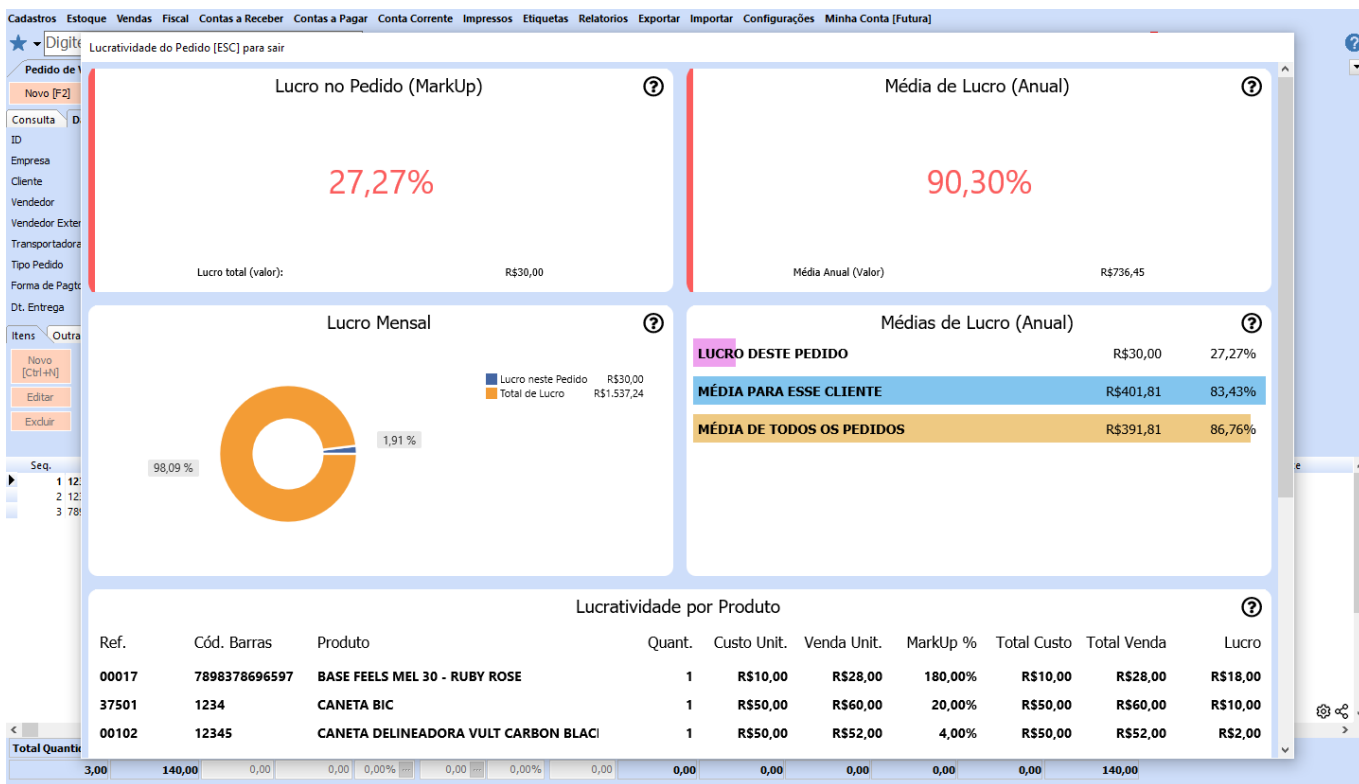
Cadastros Estoque Vendas Fiscal Contas a Receber Contas a Pagar Conta Corrente Impressos Etiquetas Relatorios Exportar Importar Configurações Minha Conta [Futura]

Digite

Lucratividade do Pedido [ESC] para sair

Pedido de V

Novo [F2]

Consulta D

ID
Empresa
Cliente
Vendedor
Vendedor Exter
Transportadora
Tipo Pedido
Forma de Pagto
Dt. Entrega

Itens Outra

Novo [Ctrl+N]
Editar
Excluir

Seq.
1 12
2 12
3 78

Lucro no Pedido (MarkUp)

27,27%

Lucro total (valor): R$30,00

Média de Lucro (Anual)

90,30%

Média Anual (Valor) R$736,45

Lucro Mensal

Lucro neste Pedido R$30,00
Total de Lucro R$1.537,24

1,91 %
98,09 %

Médias de Lucro (Anual)

| | | |
|---|---|---|
| LUCRO DESTE PEDIDO | R$30,00 | 27,27% |
| MÉDIA PARA ESSE CLIENTE | R$401,81 | 83,43% |
| MÉDIA DE TODOS OS PEDIDOS | R$391,81 | 86,76% |

Lucratividade por Produto

| Ref. | Cód. Barras | Produto | Quant. | Custo Unit. | Venda Unit. | MarkUp % | Total Custo | Total Venda | Lucro |
|---|---|---|---|---|---|---|---|---|---|
| 00017 | 7898378696597 | BASE FEELS MEL 30 - RUBY ROSE | 1 | R$10,00 | R$28,00 | 180,00% | R$10,00 | R$28,00 | R$18,00 |
| 37501 | 1234 | CANETA BIC | 1 | R$50,00 | R$60,00 | 20,00% | R$50,00 | R$60,00 | R$10,00 |
| 00102 | 12345 | CANETA DELINEADORA VULT CARBON BLACI | 1 | R$50,00 | R$52,00 | 4,00% | R$50,00 | R$52,00 | R$2,00 |

Total Quantic

3,00 140,00 0,00 0,00 0,00% 0,00 0,00% 0,00 0,00 0,00 0,00 0,00 0,00 140,00